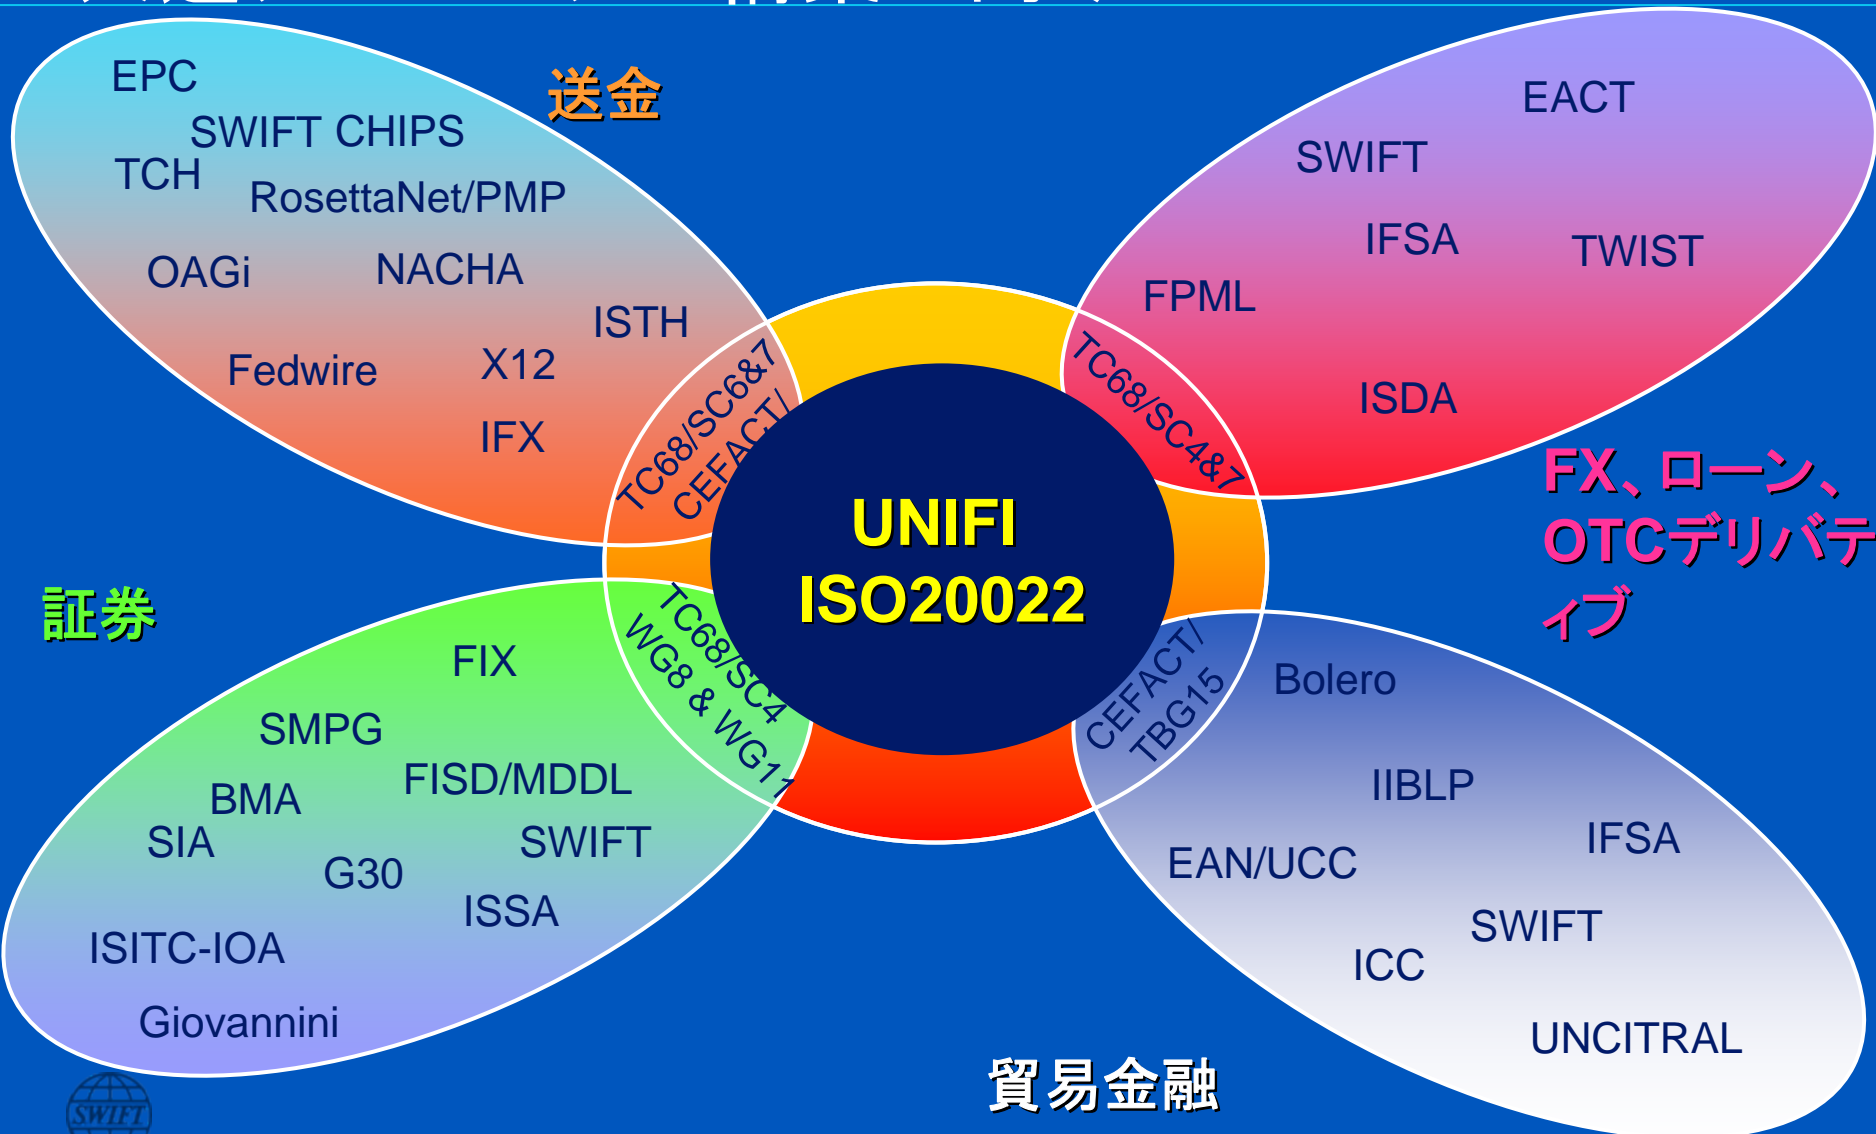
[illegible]

EPC
SWIFT CHIPS
TCH
RosettaNet/PMP
OAGi
NACHA
ISTH
Fedwire
X12
IFX
送金

TC68/SC6&7
CEFACT/

EACT
SWIFT
IFSA
TWIST
FPML
ISDA

TC68/SC4&7

FX、ローン、OTCデリバティブ

UNIFI
ISO20022

証券

FIX
SMPG
BMA
FISD/MDDL
SIA
G30
SWIFT
ISSA
ISITC-IOA
Giovannini

TC68/SC4
WG8 & WG11

CEFACT/
TBG15

Bolero
IIBLP
IFSA
EAN/UCC
SWIFT
ICC
UNCITRAL

貿易金融

SWIFT